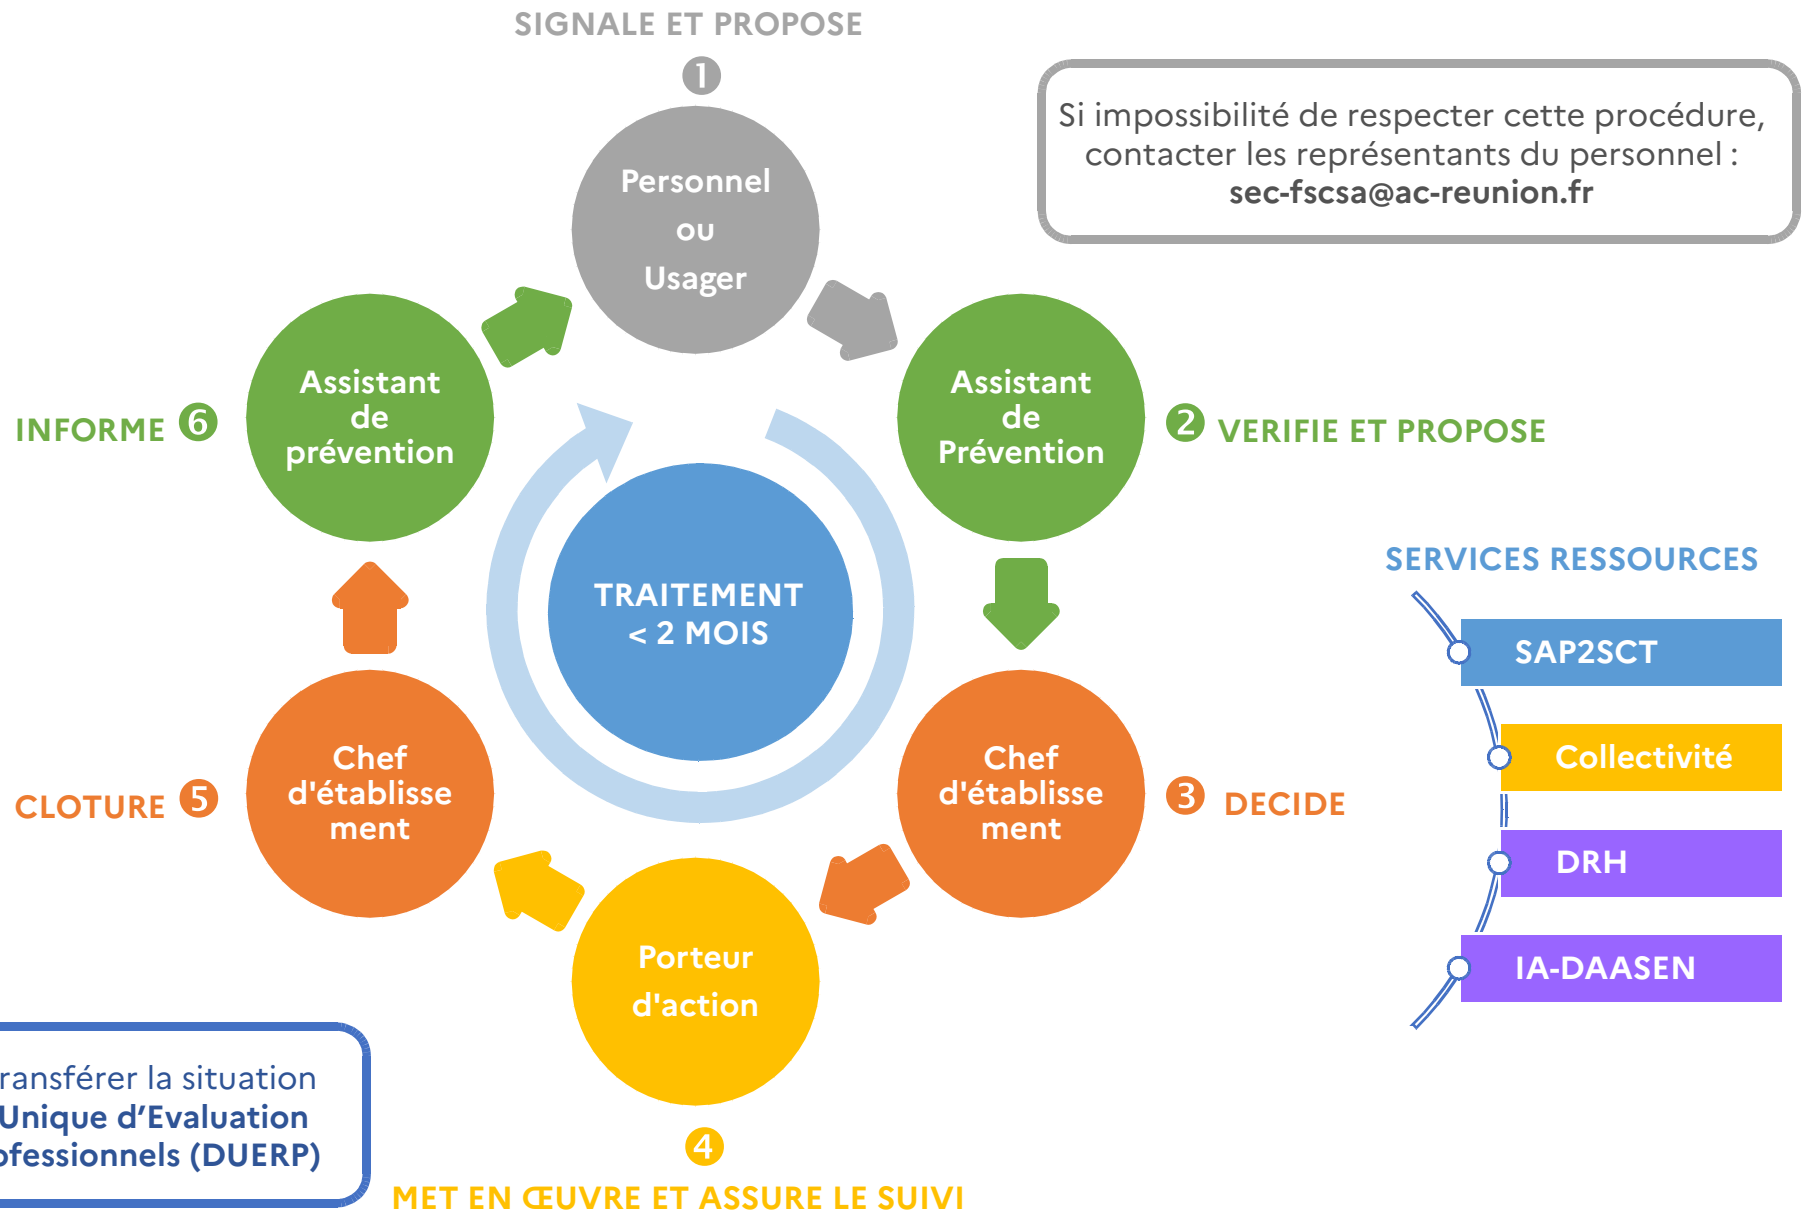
SIGNALE ET PROPOSE

1

Personnel
ou
Usager

Si impossibilité de respecter cette procédure, contacter les représentants du personnel :
sec-fscsa@ac-reunion.fr

INFORME 6

Assistant de prévention

Assistant de Prévention

2 VERIFIE ET PROPOSE

TRAITEMENT
< 2 MOIS

SERVICES RESSOURCES

SAP2SCT

Collectivité

DRH

IA-DAASEN

CLOTURE 5

Chef d'établissement

Chef d'établissement

3 DECIDE

Porteur d'action

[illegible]ransférer la situation
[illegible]Unique d'Evaluation
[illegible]ofessionnels (DUERP)

4

MET EN ŒUVRE ET ASSURE LE SUIVI